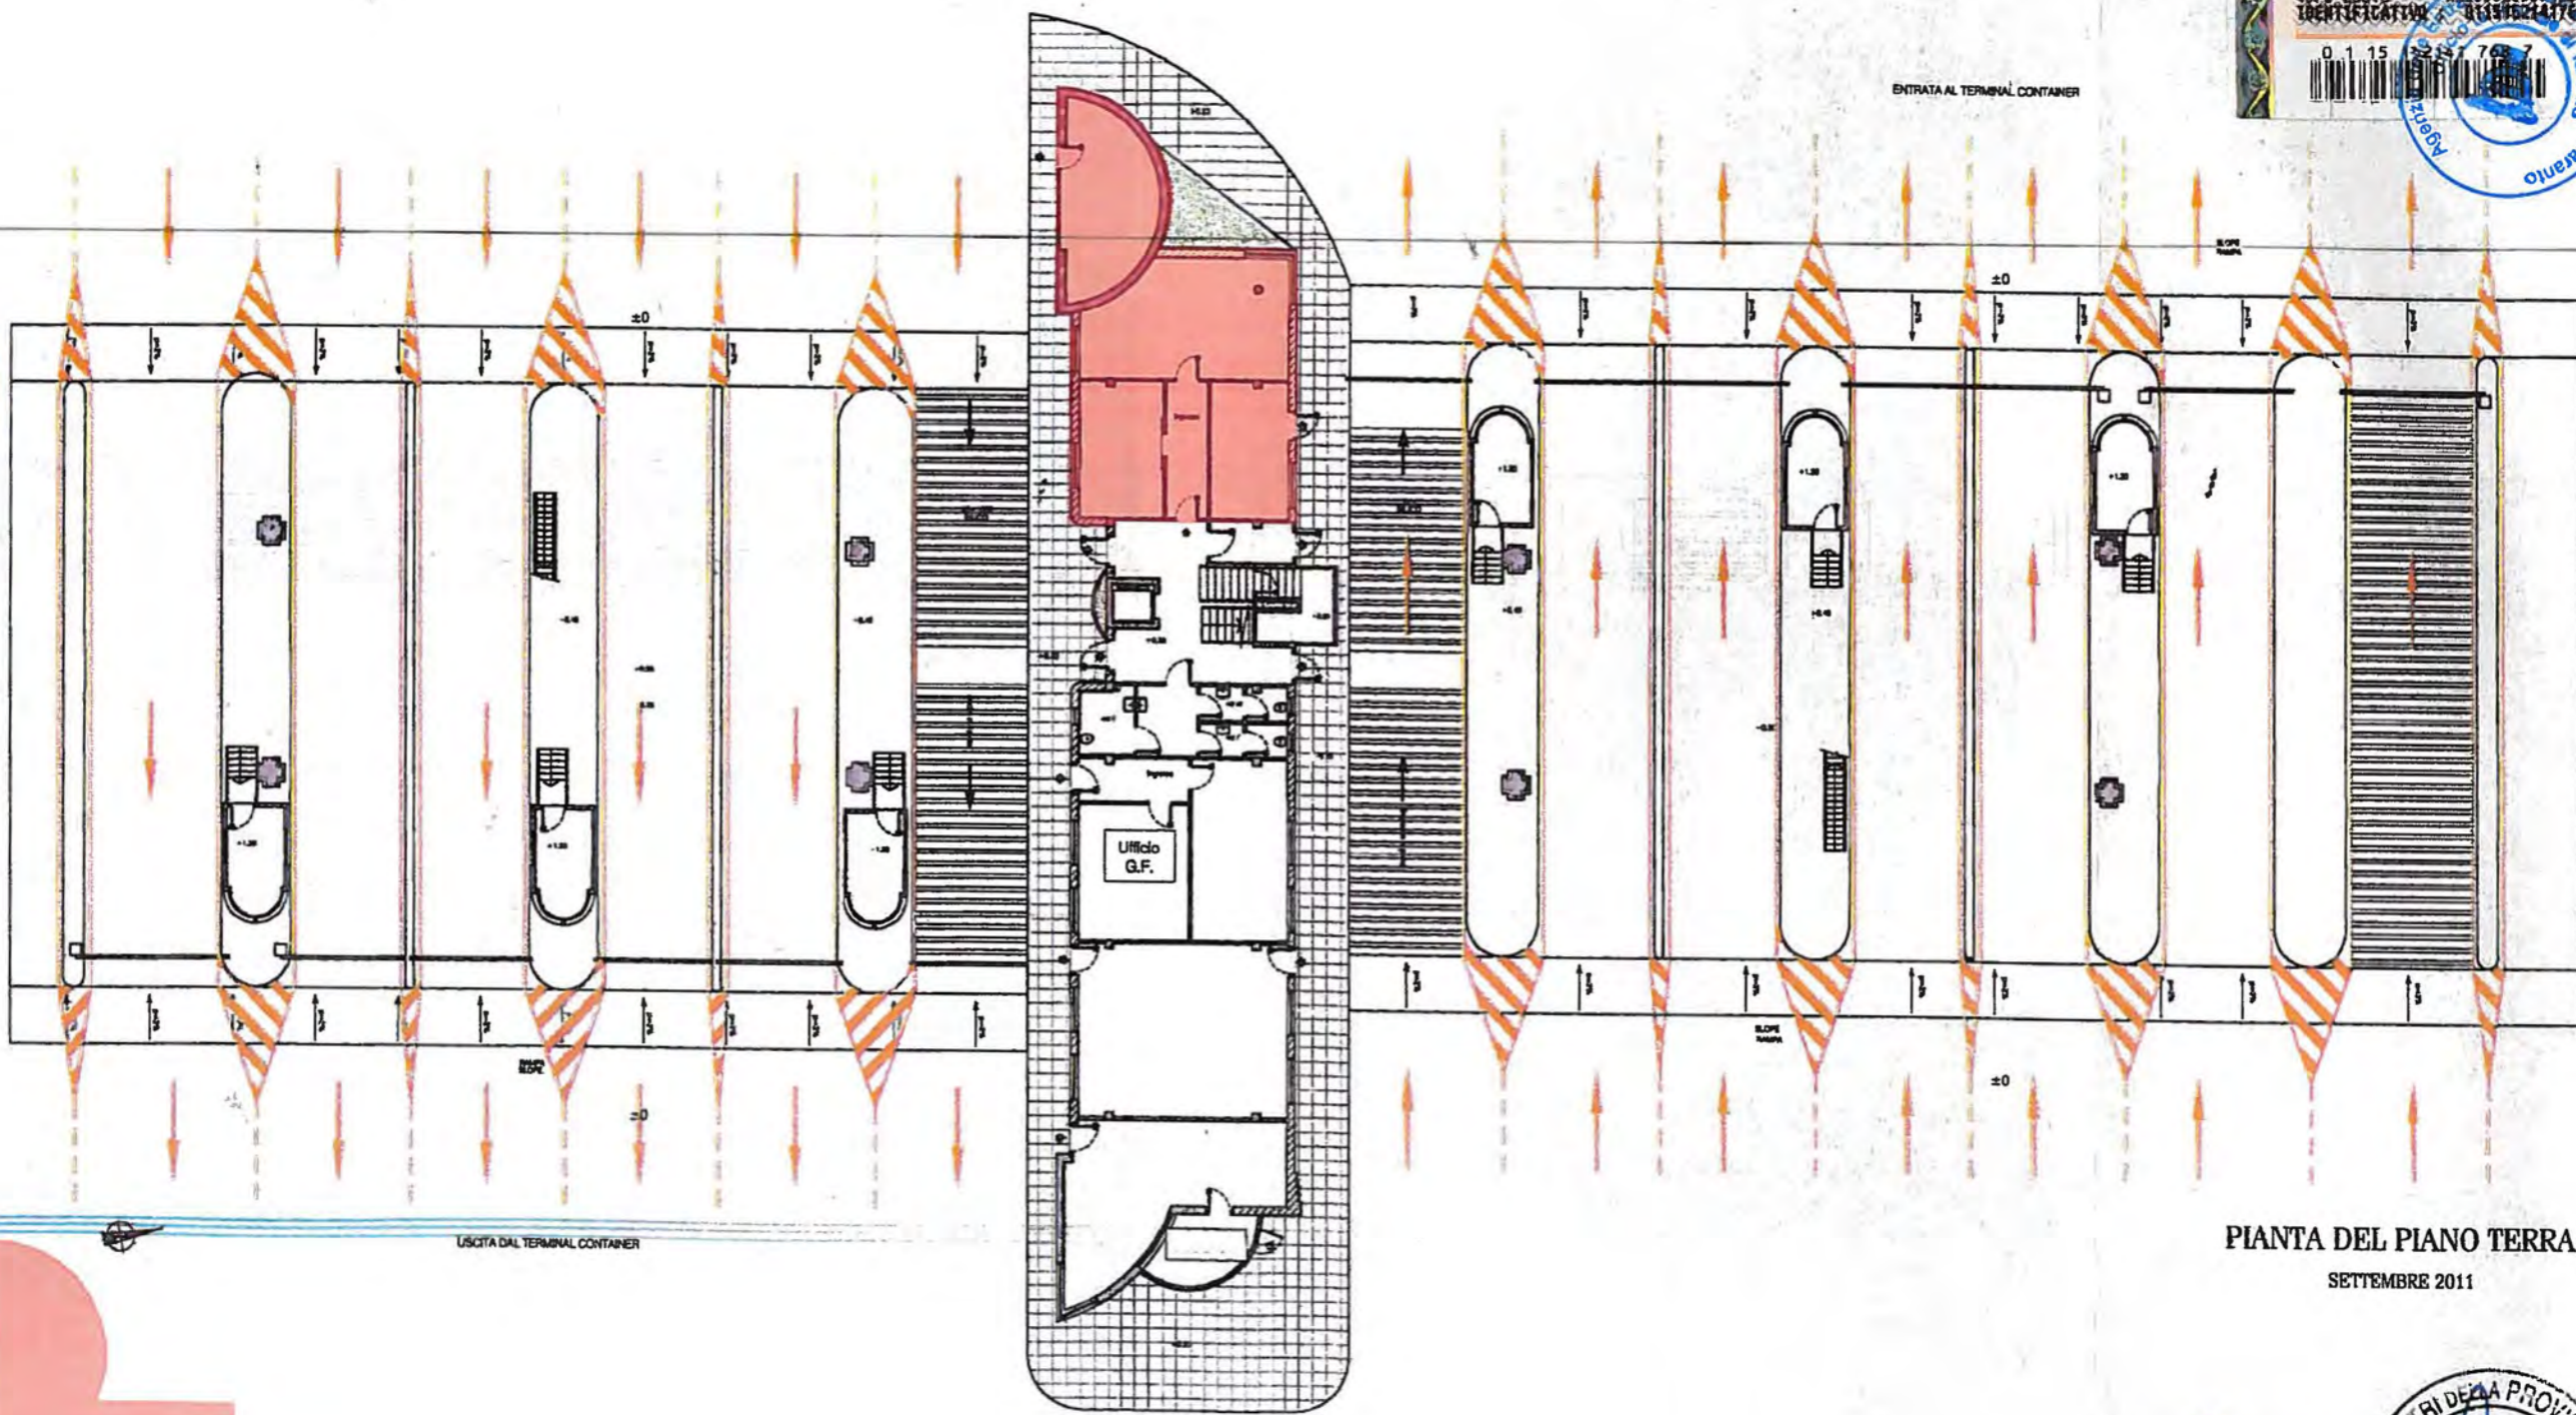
IDENTIFICATIVO 01151221417
0 1 15 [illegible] 76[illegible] 7

ENTRATA AL TERMINAL CONTAINER

±0

±0

Ufficio G.F.

±0

±0

USCITA DAL TERMINAL CONTAINER

PIANTA DEL PIANO TERRA
SETTEMBRE 2011

Agenzia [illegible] Taranto

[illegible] DELLA PROV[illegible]